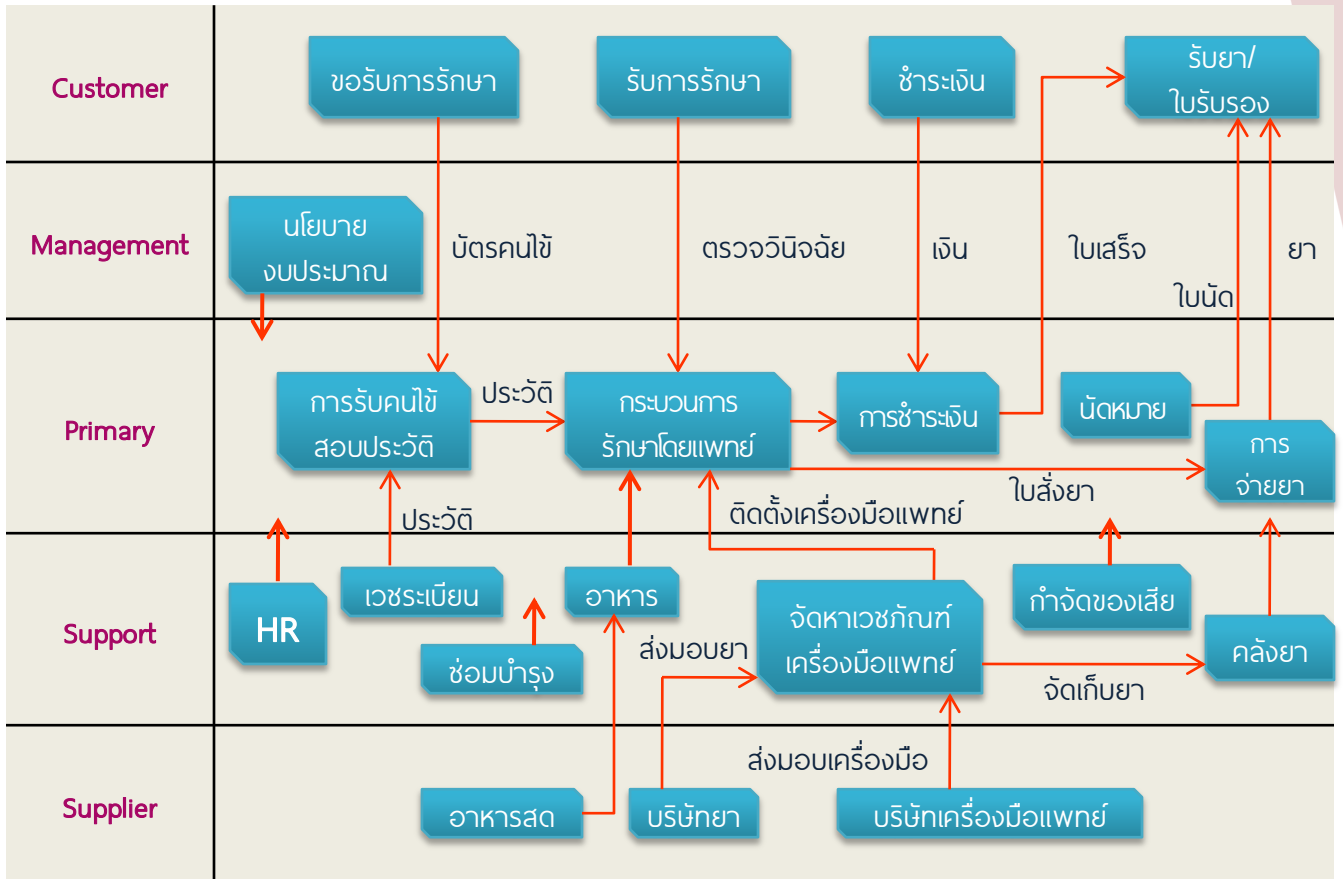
Customer

ขอรับการรักษา

รับการรักษา

ชำระเงิน

รับยา/ ใบรับรอง

Management

นโยบาย งบประมาณ

บัตรคนไข้

ตรวจวินิจฉัย

เงิน

ใบเสร็จ

ยา

ใบนัด

Primary

การรับคนไข้ สอบประวัติ

ประวัติ

กระบวนการ รักษาโดยแพทย์

การชำระเงิน

นัดหมาย

การ จ่ายยา

ใบสั่งยา

ติดตั้งเครื่องมือแพทย์

ประวัติ

Support

HR

เวชระเบียน

อาหาร

จัดหาเวชภัณฑ์ เครื่องมือแพทย์

กำจัดของเสีย

คลังยา

ซ่อมบำรุง

ส่งมอบยา

จัดเก็บยา

Supplier

ส่งมอบเครื่องมือ

อาหารสด

บริษัทยา

บริษัทเครื่องมือแพทย์